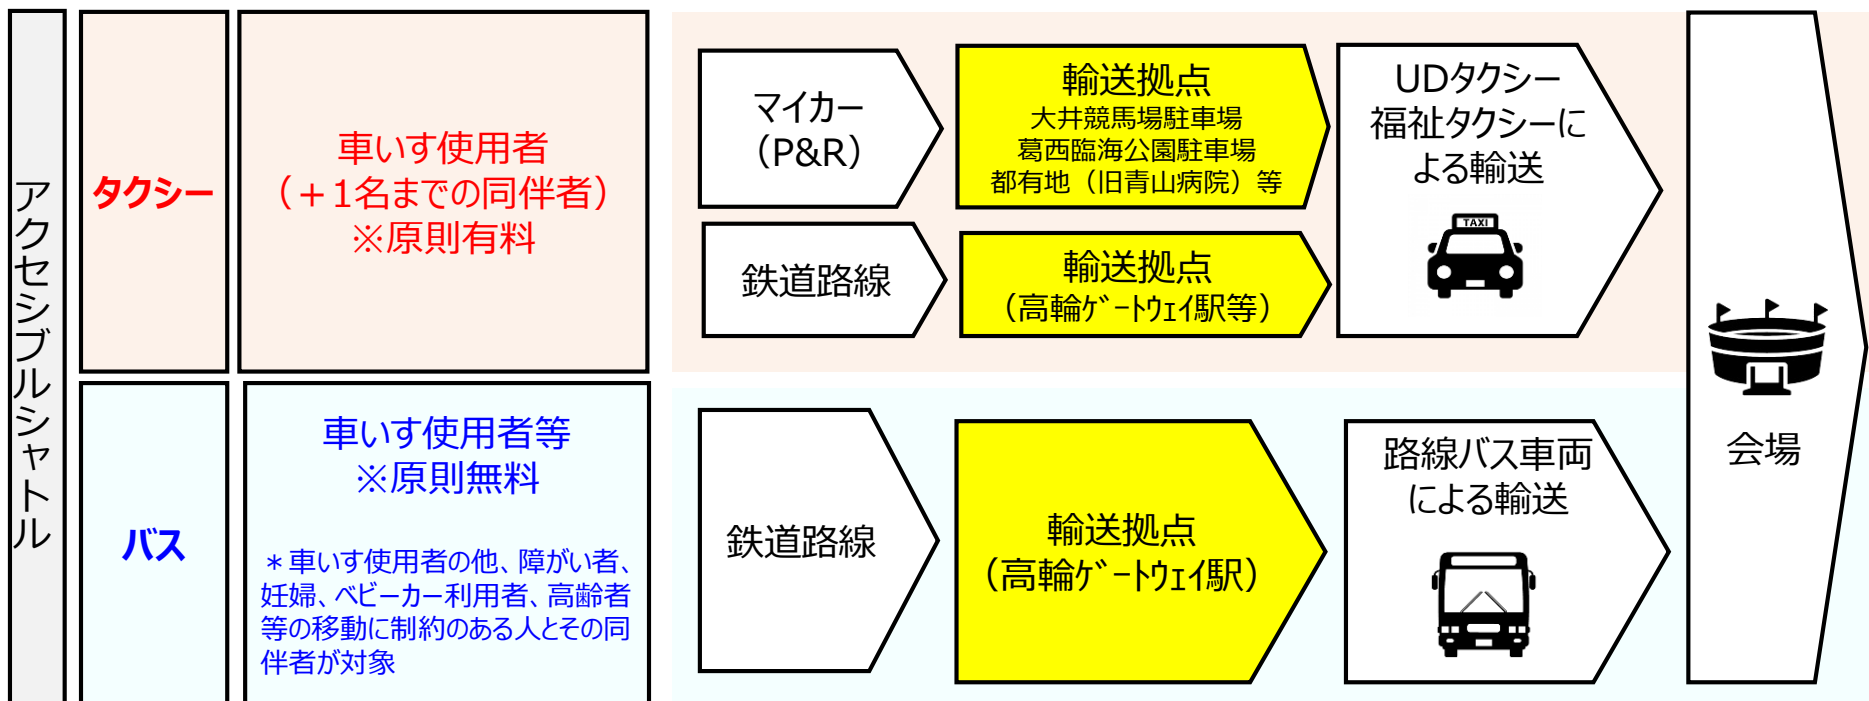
アクセシブルシャトル

タクシー

車いす使用者
（＋1名までの同伴者）
※原則有料

マイカー
（P&R）

輸送拠点
大井競馬場駐車場
葛西臨海公園駐車場
都有地（旧青山病院）等

UDタクシー
福祉タクシーによる輸送

TAXI

鉄道路線

輸送拠点
（高輪ｹﾞｰﾄｳｪｲ駅等）

バス

車いす使用者等
※原則無料

＊車いす使用者の他、障がい者、妊婦、ベビーカー利用者、高齢者等の移動に制約のある人とその同伴者が対象

鉄道路線

輸送拠点
（高輪ｹﾞｰﾄｳｪｲ駅）

路線バス車両
による輸送

会場